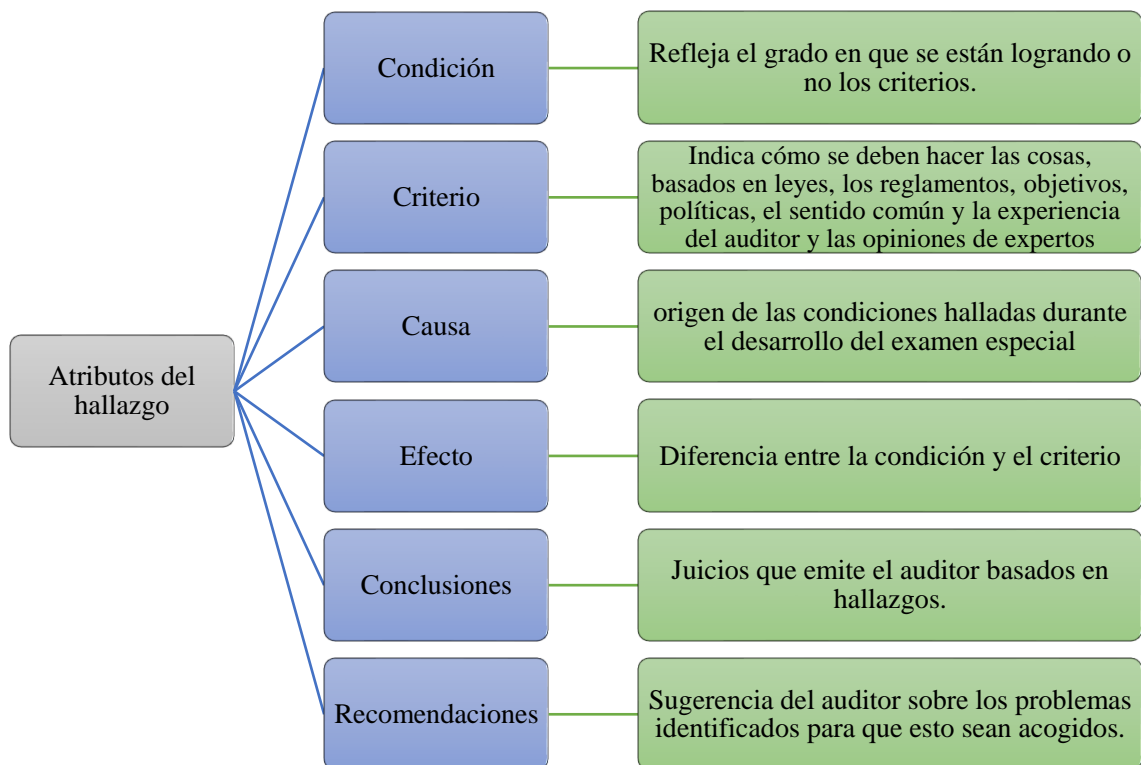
Atributos del hallazgo

Condición

Refleja el grado en que se están logrando o no los criterios.

Criterio

Indica cómo se deben hacer las cosas, basados en leyes, los reglamentos, objetivos, políticas, el sentido común y la experiencia del auditor y las opiniones de expertos

Causa

origen de las condiciones halladas durante el desarrollo del examen especial

Efecto

Diferencia entre la condición y el criterio

Conclusiones

Juicios que emite el auditor basados en hallazgos.

Recomendaciones

Sugerencia del auditor sobre los problemas identificados para que esto sean acogidos.